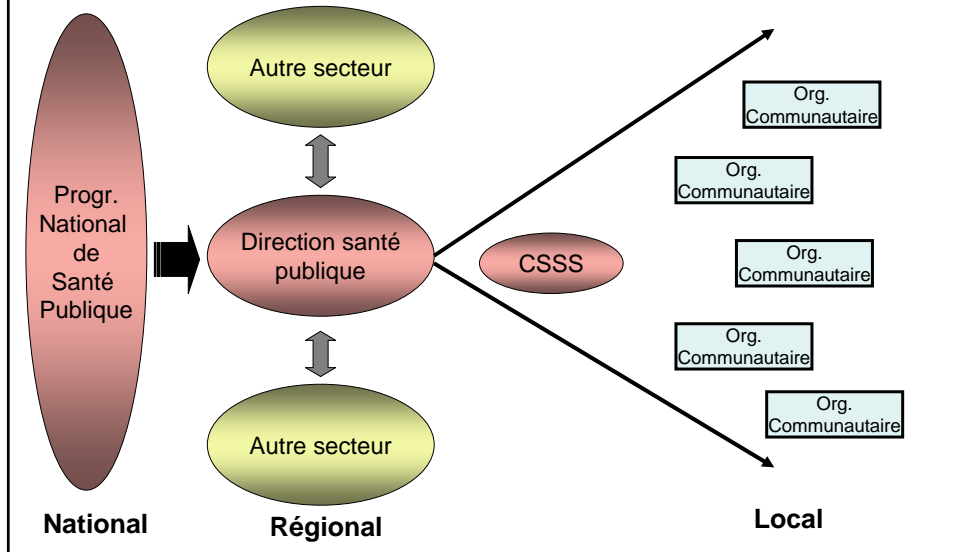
Progr. National de Santé Publique

Autre secteur

Direction santé publique

Autre secteur

CSSS

Org. Communautaire

Org. Communautaire

Org. Communautaire

Org. Communautaire

Org. Communautaire

National

Régional

Local